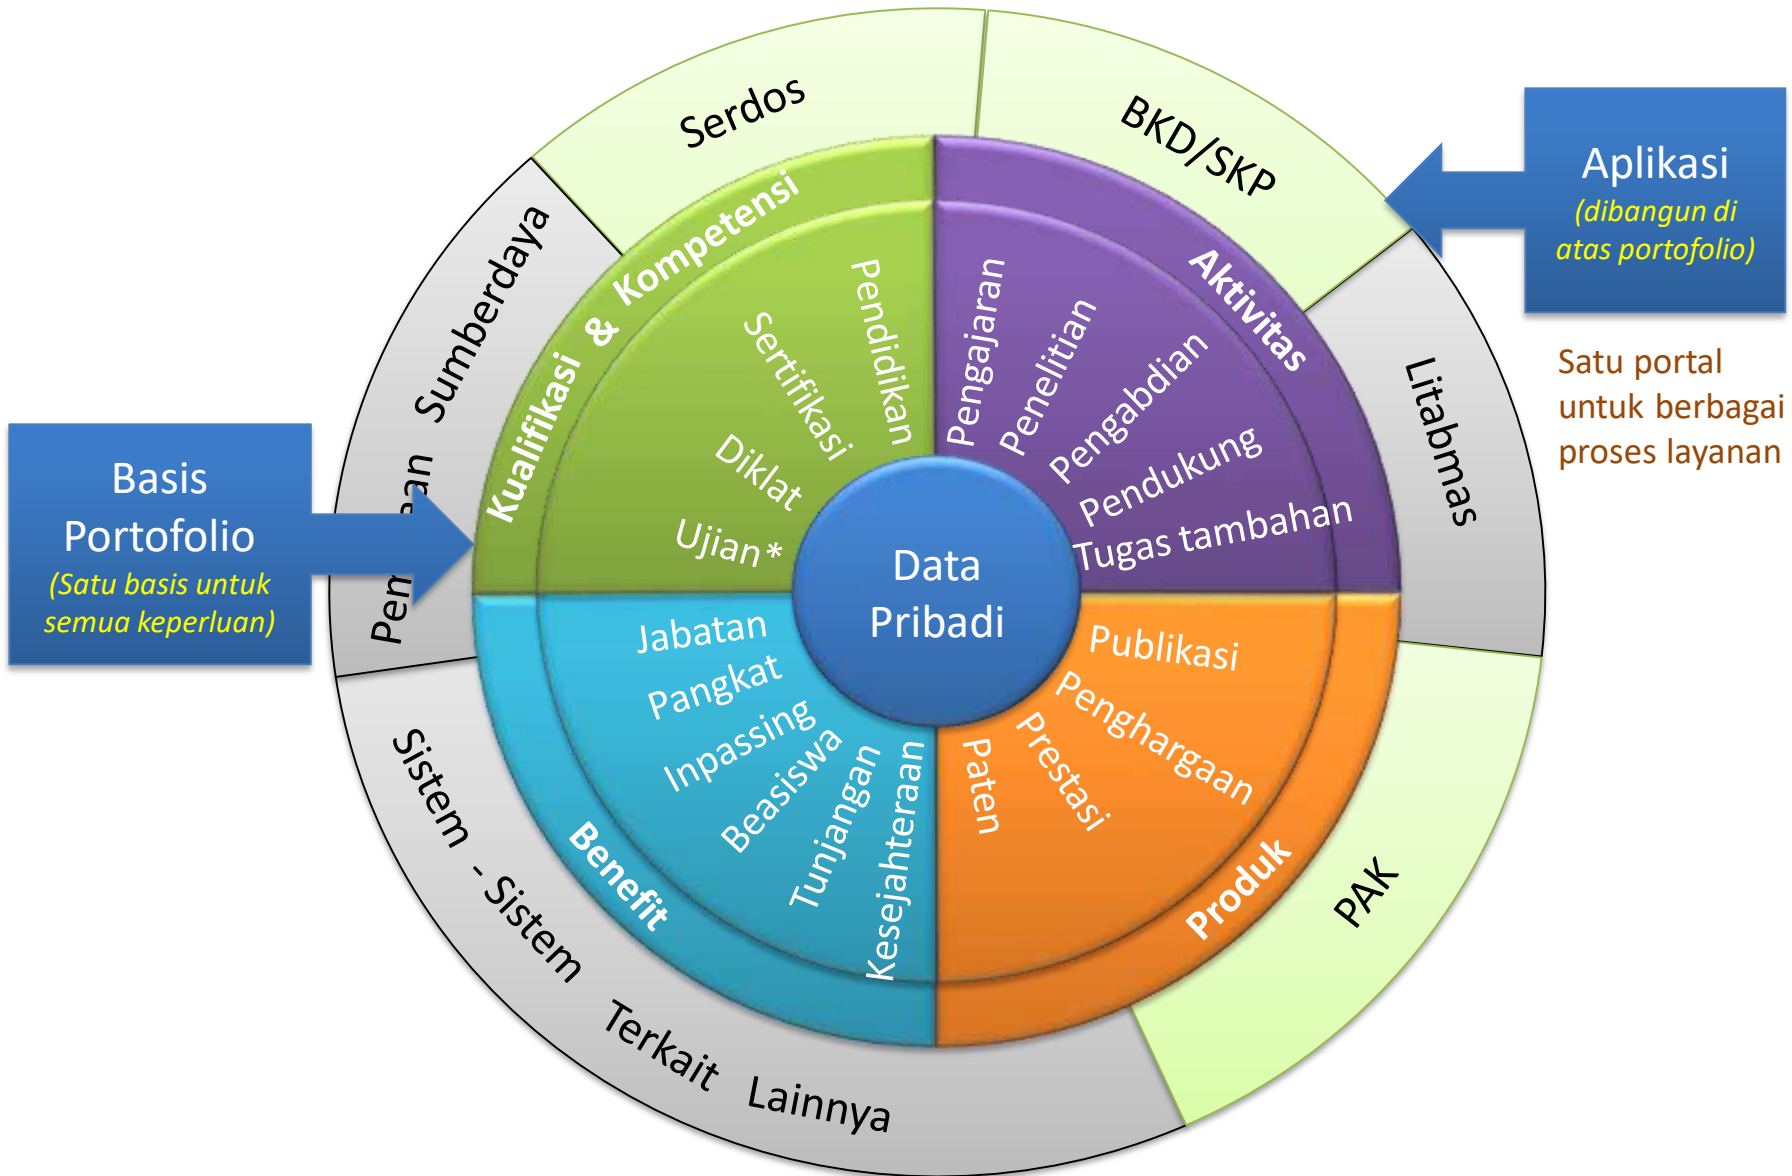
Serdos

BKD/SKP

Aplikasi
(dibangun di atas portofolio)

Satu portal untuk berbagai proses layanan

Pen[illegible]an Sumberdaya

Litabmas

Basis Portofolio
(Satu basis untuk semua keperluan)

Kualifikasi & Kompetensi

Pendidikan
Sertifikasi
Diklat
Ujian*

Aktivitas

Pengajaran
Penelitian
Pengabdian
Pendukung
Tugas tambahan

Data Pribadi

Jabatan
Pangkat
Inpassing
Beasiswa
Tunjangan
Kesejahteraan

Benefit

Publikasi
Penghargaan
Prestasi
Paten

Produk

PAK

Sistem - Sistem Terkait Lainnya